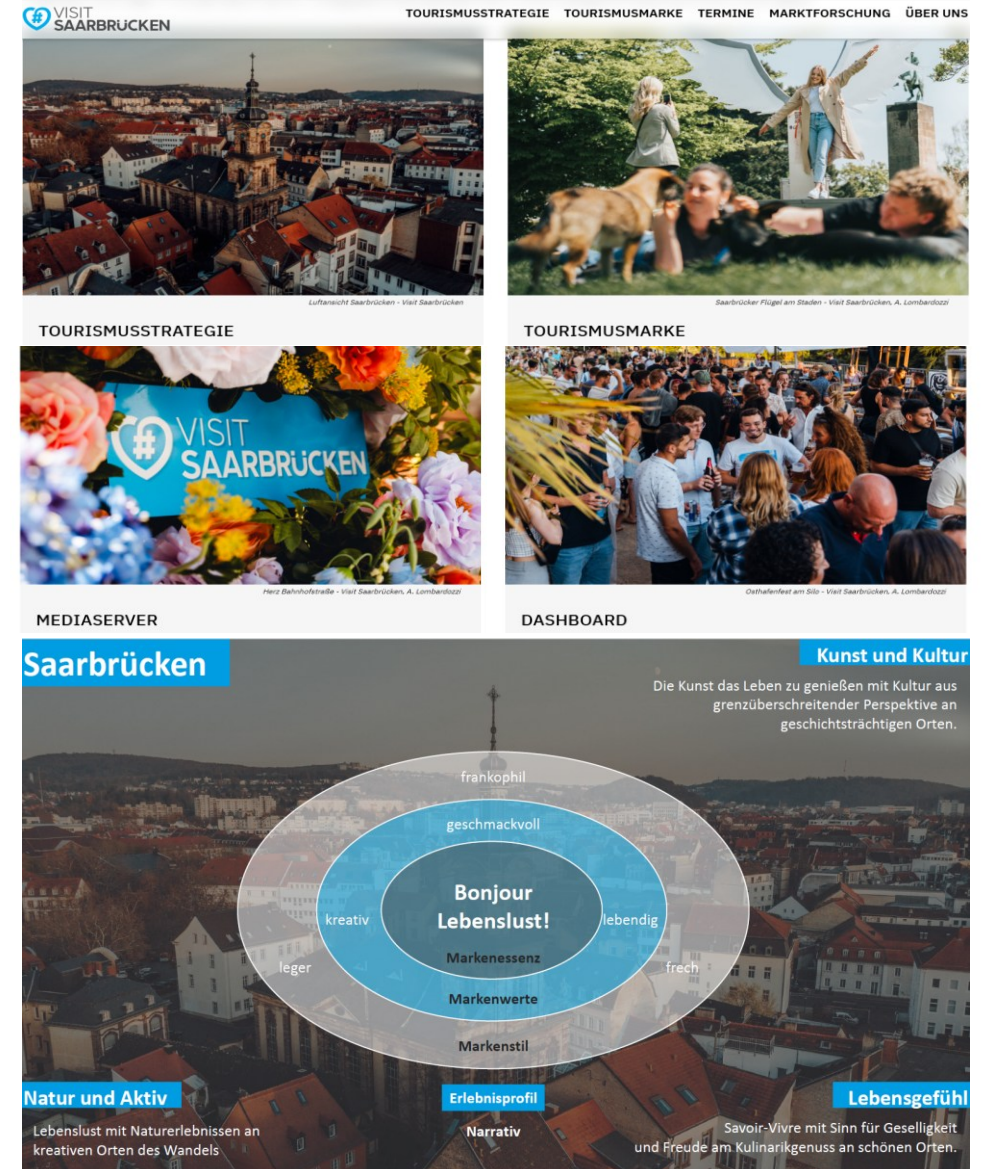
VISIT SAARBRÜCKEN

TOURISMUSSTRATEGIE TOURISMUSMARKE TERMINE MARKTFORSCHUNG ÜBER UNS

Luftansicht Saarbrücken - Visit Saarbrücken

TOURISMUSSTRATEGIE

Saarbrücker Flügel am Staden - Visit Saarbrücken, A. Lombardozzi

TOURISMUSMARKE

VISIT SAARBRÜCKEN

Herz Bahnhofstraße - Visit Saarbrücken, A. Lombardozzi

MEDIASERVER

Osthafenfest am Silo - Visit Saarbrücken, A. Lombardozzi

DASHBOARD

Saarbrücken

Kunst und Kultur

Die Kunst das Leben zu genießen mit Kultur aus grenzüberschreitender Perspektive an geschichtsträchtigen Orten.

frankophil

geschmackvoll

Bonjour Lebenslust!

kreativ

lebendig

leger

frech

Markenessenz

Markenwerte

Markenstil

Natur und Aktiv

Lebenslust mit Naturerlebnissen an kreativen Orten des Wandels

Erlebnisprofil

Narrativ

Lebensgefühl

Savoir-Vivre mit Sinn für Geselligkeit und Freude am Kulinarikgenuss an schönen Orten.